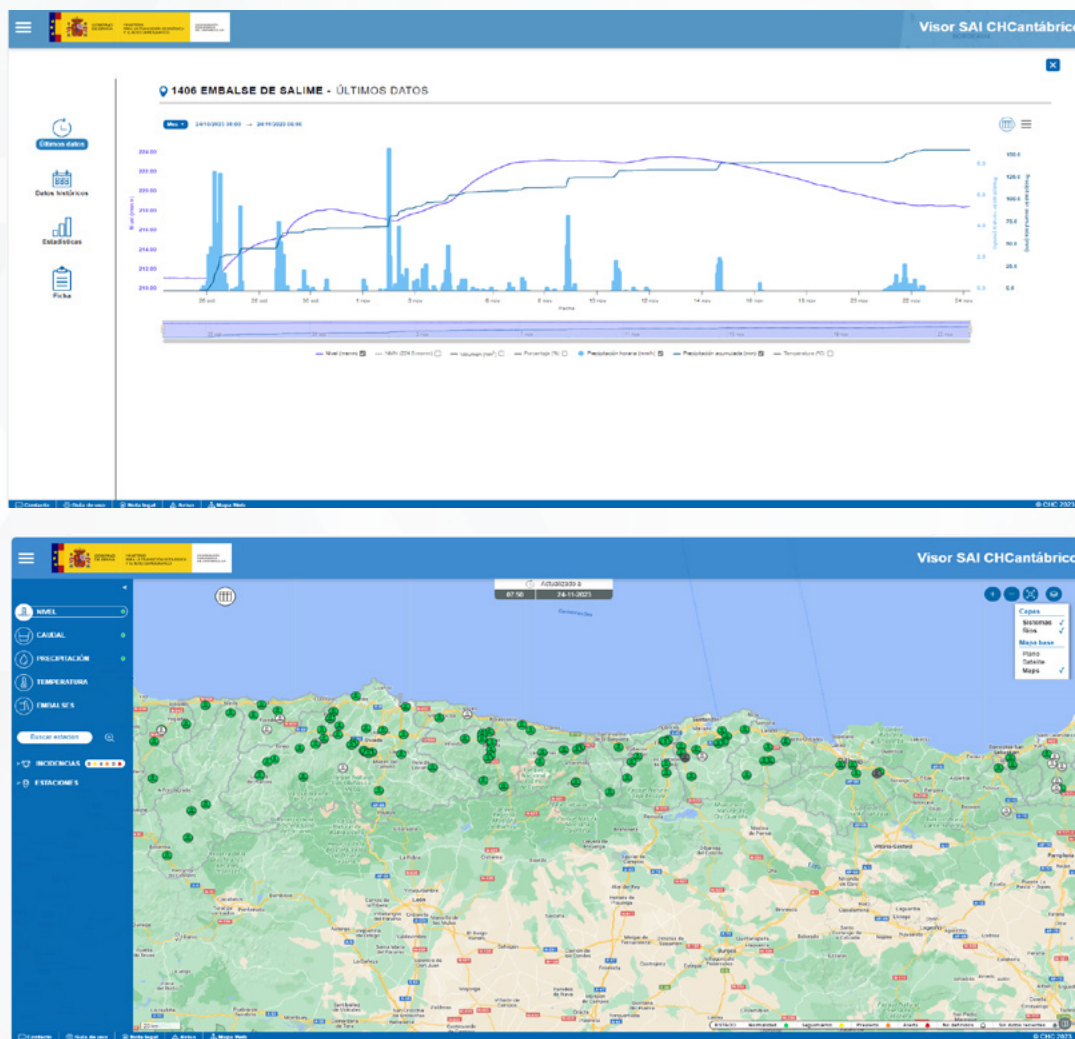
Visor SAI CHCantábrico

1406 EMBALSE DE SALIME - ÚLTIMOS DATOS

Últimos datos

Datos históricos

Estadísticas

Ficha

Mes 24/10/2023 06:00 → 24/11/2023 06:00

224.00
222.00
220.00
218.00
216.00
214.00
212.00
210.00

8.0
6.0
4.0
2.0
0.0

150.0
125.0
100.0
75.0
50.0
25.0
0.0

26 oct 28 oct 30 oct 1 nov 3 nov 6 nov 8 nov 10 nov 12 nov 14 nov 16 nov 18 nov 20 nov 22 nov 24 nov

Fecha

Nivel (msnm) NMN (224.0 msnm) Volumen (hm³) Porcentaje (%) Precipitación horaria (mm/h) Precipitación acumulada (mm) Temperatura (ºC)

Contacto | Guía de uso | Nota legal | Avisos | Mapa Web

© CHC 2023

Visor SAI CHCantábrico

Actualizado a
07:50 24-11-2023

NIVEL
CAUDAL
PRECIPITACIÓN
TEMPERATURA
EMBALSES

Buscar estación

INCIDENCIAS
ESTACIONES

Capas
Sistemas
Ríos
Mapa base
Plano
Satelite
Maps

Vitoria-Gasteiz
Pamplona

Contacto | Guía de uso | Nota legal | Avisos | Mapa Web

ESTADO Normalidad Seguimiento Prealerta Alerta Sin definición Sin datos recientes

© CHC 2023